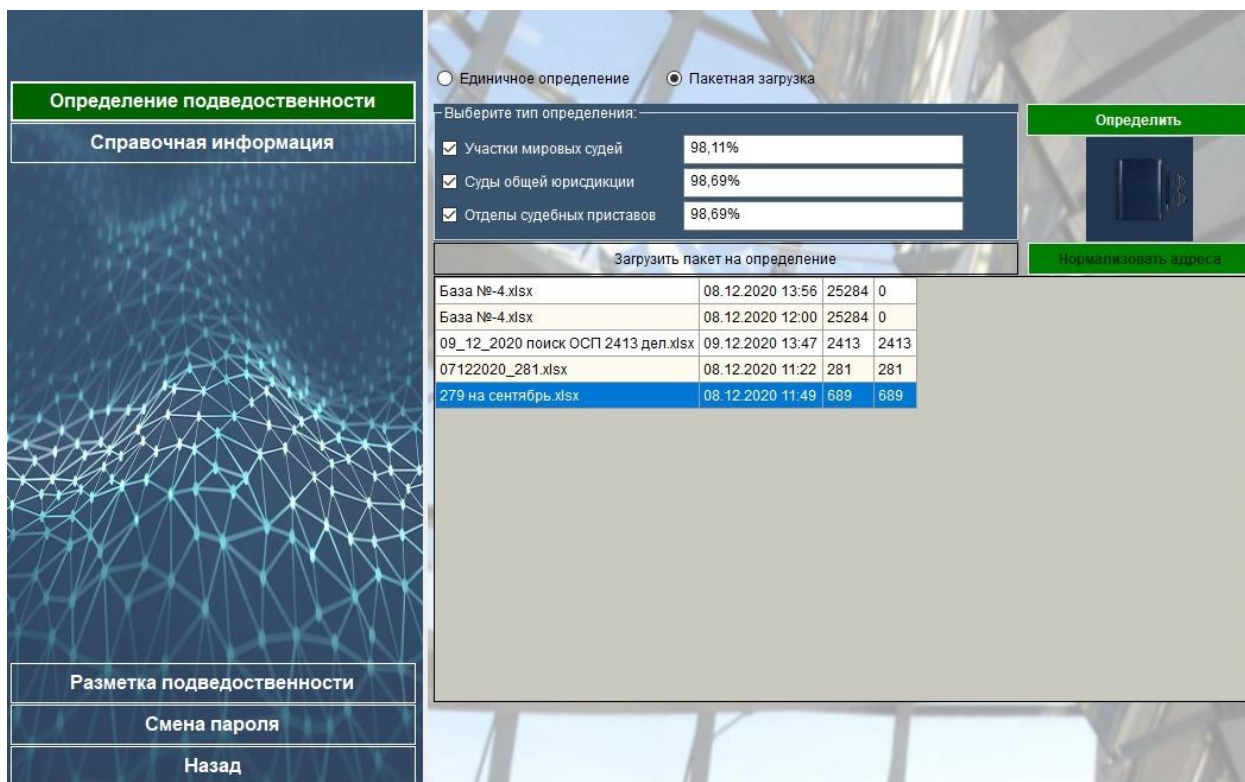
Определение подведоственности
Справочная информация

Единичное определение
Пакетная загрузка

Выберите тип определения:
Участки мировых судей 98,11%
Суды общей юрисдикции 98,69%
Отделы судебных приставов 98,69%

Определить

Загрузить пакет на определение

Нормализовать адреса

| | | | |
|---|---|---|---|
| База №-4.xlsx | 08.12.2020 13:56 | 25284 | 0 |
| База №-4.xlsx | 08.12.2020 12:00 | 25284 | 0 |
| 09_12_2020 поиск ОСП 2413 дел.xlsx | 09.12.2020 13:47 | 2413 | 2413 |
| 07122020_281.xlsx | 08.12.2020 11:22 | 281 | 281 |
| 279 на сентябрь.xlsx | 08.12.2020 11:49 | 689 | 689 |

Разметка подведоственности
Смена пароля
Назад